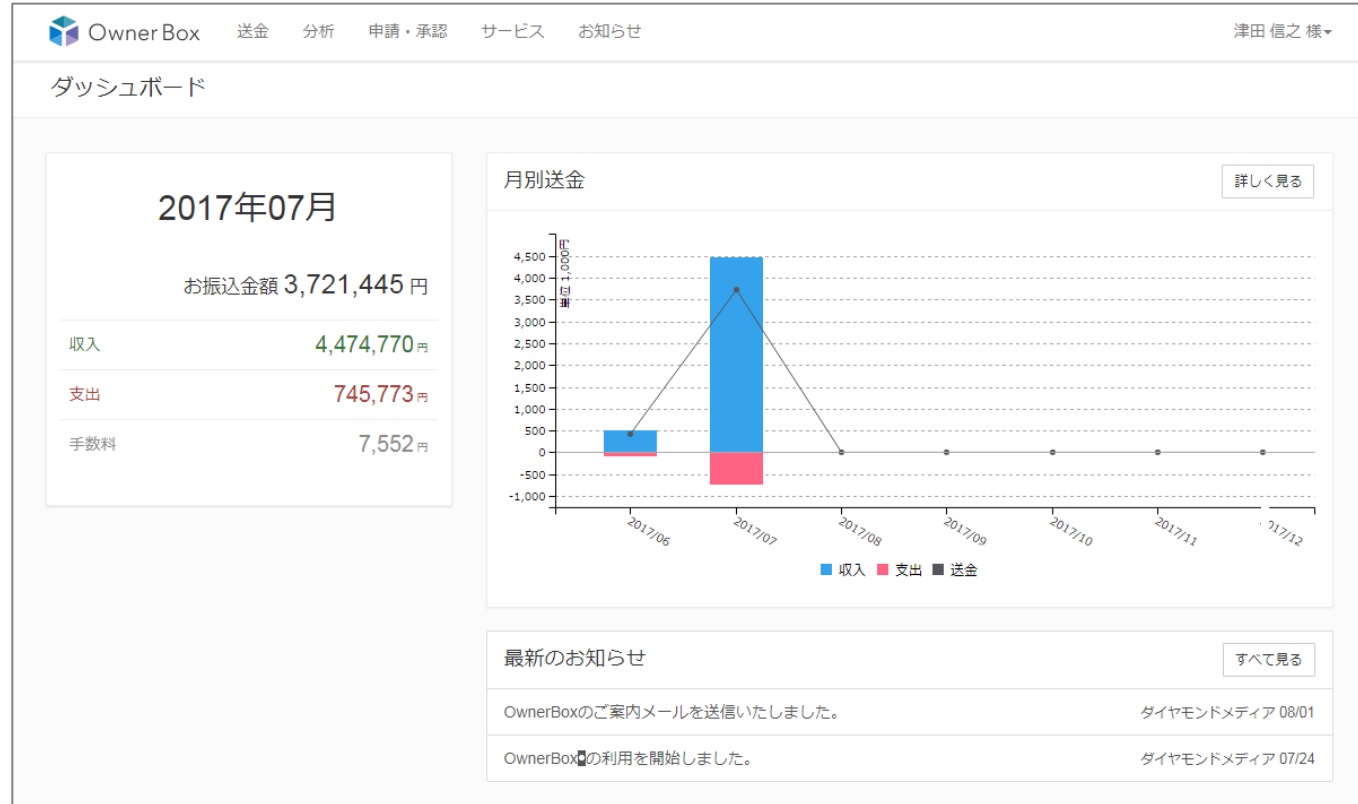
OwnerBox 送金 分析 申請・承認 サービス お知らせ 津田 信之 様

ダッシュボード

2017年07月

お振込金額 3,721,445 円

| | |
|---|---|
| 収入 | 4,474,770 円 |
| 支出 | 745,773 円 |
| 手数料 | 7,552 円 |

月別送金

詳しく見る

単位 1,000円

4,500
4,000
3,500
3,000
2,500
2,000
1,500
1,000
500
0
-500
-1,000

2017/06
2017/07
2017/08
2017/09
2017/10
2017/11
2017/12

収入 支出 送金

最新のお知らせ

すべて見る

OwnerBoxのご案内メールを送信いたしました。 ダイヤモンドメディア 08/01

OwnerBoxの利用を開始しました。 ダイヤモンドメディア 07/24